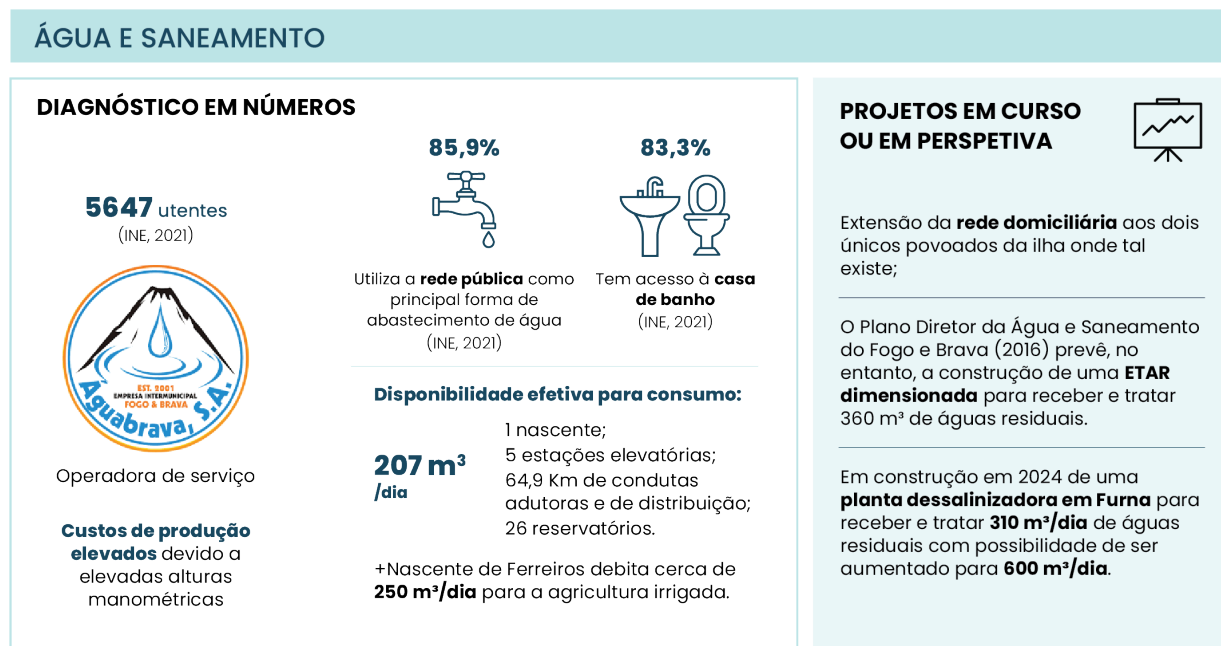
ÁGUA E SANEAMENTO

DIAGNÓSTICO EM NÚMEROS

5647 utentes
(INE, 2021)

EST. 2001
EMPRESA INTERMUNICIPAL
FOGO & BRAVA
Águabrava, S.A.

Operadora de serviço

Custos de produção elevados devido a elevadas alturas manométricas

85,9%

Utiliza a rede pública como principal forma de abastecimento de água
(INE, 2021)

83,3%

Tem acesso à casa de banho
(INE, 2021)

Disponibilidade efetiva para consumo:

207 $m^3$ /dia

1 nascente;
5 estações elevatórias;
64,9 Km de condutas adutoras e de distribuição;
26 reservatórios.

+Nascente de Ferreiros debita cerca de 250 $m^3$/dia para a agricultura irrigada.

PROJETOS EM CURSO OU EM PERSPETIVA

Extensão da rede domiciliária aos dois únicos povoados da ilha onde tal existe;

O Plano Diretor da Água e Saneamento do Fogo e Brava (2016) prevê, no entanto, a construção de uma ETAR dimensionada para receber e tratar 360 $m^3$ de águas residuais.

Em construção em 2024 de uma planta dessalinizadora em Furna para receber e tratar 310 $m^3$/dia de águas residuais com possibilidade de ser aumentado para 600 $m^3$/dia.